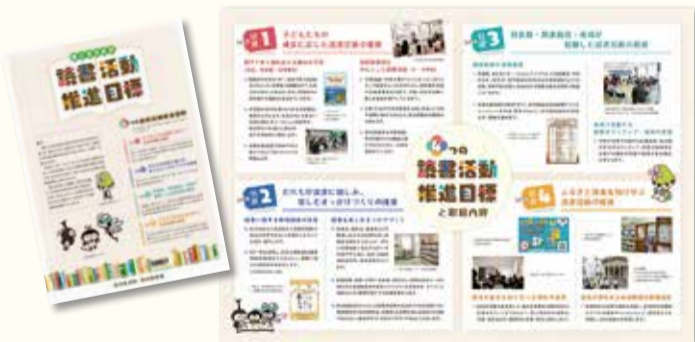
読書活動
推進目標

目標 1
子どもたちの
成長に応じた読書活動の推進

目標 2
だれもが読書に親しみ、
楽しめるきっかけづくりの推進

目標 3
家庭教・読書施設・地域が
連携した読書活動の推進

目標 4
ふるさと(宮崎)を知り学ぶ
読書活動の推進

4つの
読書活動
推進目標
と取組内容

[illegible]